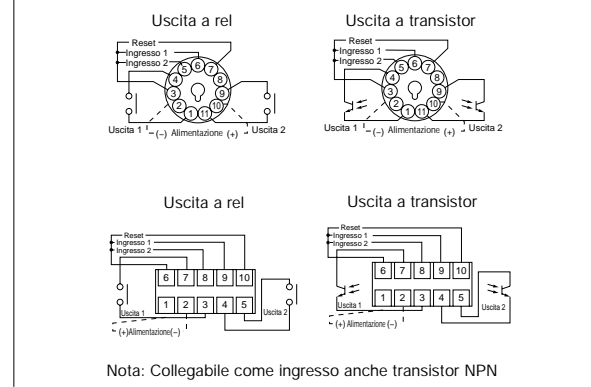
Uscita a relè

Uscita a transistor

Reset
Ingresso 1
Ingresso 2
5 6 7
4 8
3 9
2 10
1 11
Uscita 1
(–) Alimentazione (+)
Uscita 2

Reset
Ingresso 1
Ingresso 2
5 6 7
4 8
3 9
2 10
1 11
Uscita 1
(–) Alimentazione (+)
Uscita 2

Uscita a relè

Uscita a transistor

Reset
Ingresso 1
Ingresso 2
6 7 8 9 10
1 2 3 4 5
Uscita 1
Uscita 2
(+)Alimentazione(–)

Reset
Ingresso 1
Ingresso 2
6 7 8 9 10
1 2 3 4 5
Uscita 1
Uscita 2
(+) Alimentazione (–)

Nota: Collegabile come ingresso anche transistor NPN